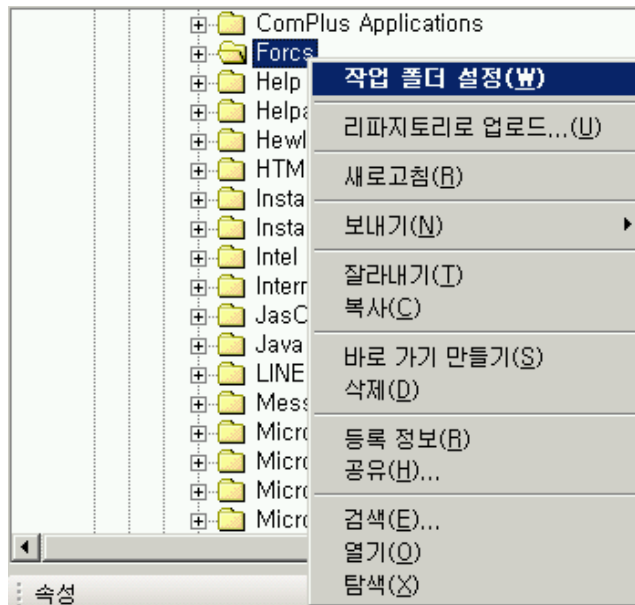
ComPlus Applications
Forcs
Help
Helpa
Hewl
HTM
Insta
Insta
Intel
Interr
JasC
Java
LINE
Mess
Micro
Micro
Micro
Micro

작업 폴더 설정(W)
리파지토리로 업로드...(U)
새로고침(R)
보내기(N)
잘라내기(T)
복사(C)
바로 가기 만들기(S)
삭제(D)
등록 정보(R)
공유(H)...
검색(E)...
열기(O)
탐색(X)

속성